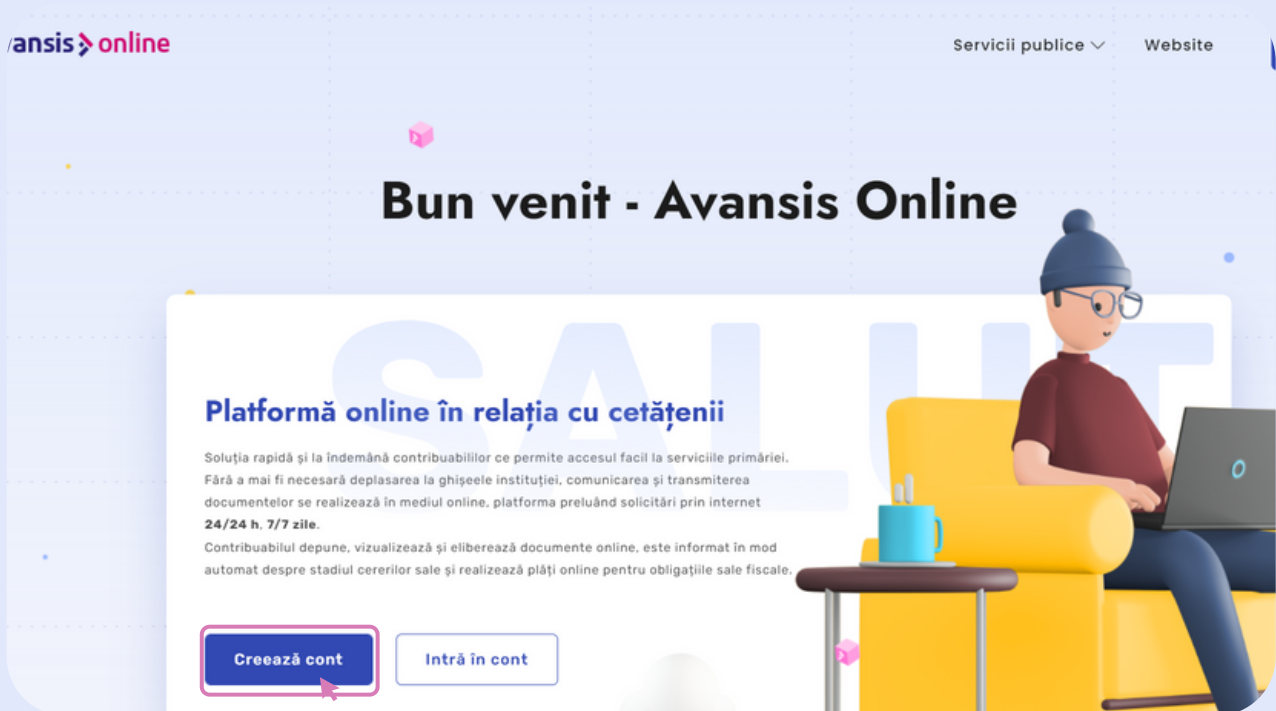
/ansis online

Servicii publice
Website

Bun venit - Avansis Online

SALUT

Platformă online în relația cu cetățenii

Soluția rapidă și la îndemână contribuabililor ce permite accesul facil la serviciile primăriei. Fără a mai fi necesară deplasarea la ghișeele instituției, comunicarea și transmiterea documentelor se realizează în mediul online, platforma preluând solicitări prin internet **24/24 h**, **7/7 zile**.
Contribuabilul depune, vizualizează și eliberează documente online, este informat în mod automat despre stadiul cererilor sale și realizează plăți online pentru obligațiile sale fiscale.

Creează cont
Intră în cont